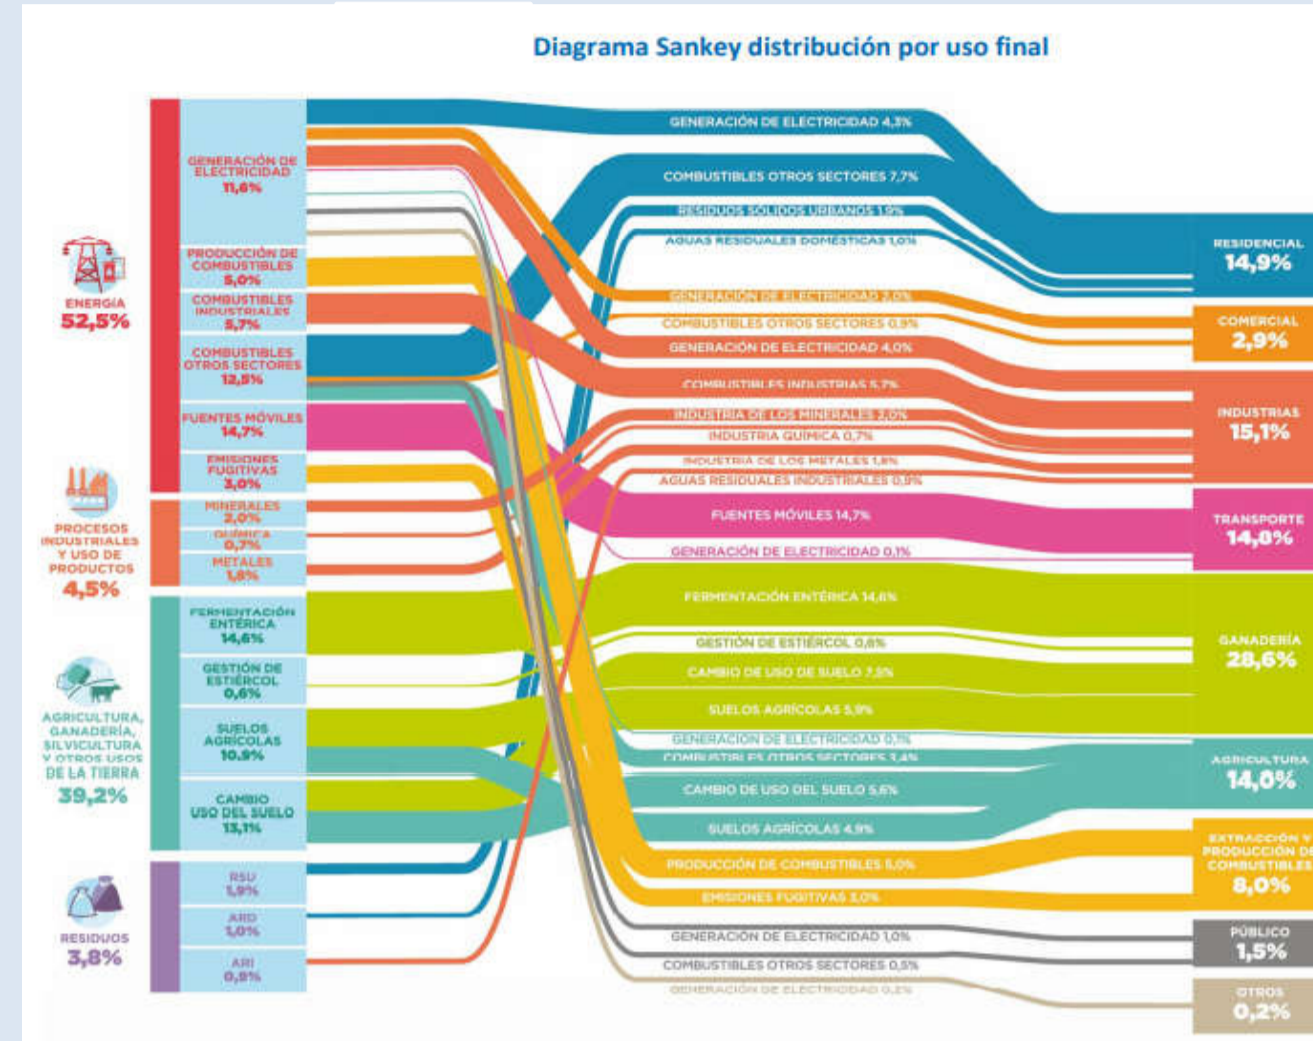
Diagrama Sankey distribución por uso final

ENERGÍA
52,5%

GENERACIÓN DE ELECTRICIDAD
11,6%

PRODUCCIÓN DE COMBUSTIBLES
5,0%

COMBUSTIBLES INDUSTRIALES
5,7%

COMBUSTIBLES OTROS SECTORES
12,5%

FUENTES MÓVILES
14,7%

EMISIONES FUGITIVAS
3,0%

PROCESOS INDUSTRIALES Y USO DE PRODUCTOS
4,5%

MINERALES
2,0%

QUÍMICA
0,7%

METALES
1,8%

AGRICULTURA, GANADERÍA, SILVICULTURA Y OTROS USOS DE LA TIERRA
39,2%

FERMENTACIÓN ENTÉRICA
14,6%

GESTIÓN DE ESTIÉRCOL
0,6%

SUELOS AGRÍCOLAS
10,9%

CAMBIO USO DEL SUELO
13,1%

RESIDUOS
3,8%

RSU
1,9%

ARD
1,0%

ARI
0,9%

GENERACIÓN DE ELECTRICIDAD 4,3%
COMBUSTIBLES OTROS SECTORES 7,7%
RESIDUOS SÓLIDOS URBANOS 1,9%
AGUAS RESIDUALES DOMÉSTICAS 1,0%
GENERACIÓN DE ELECTRICIDAD 2,0%
COMBUSTIBLES OTROS SECTORES 0,9%
GENERACIÓN DE ELECTRICIDAD 4,0%
COMBUSTIBLES INDUSTRIAS 5,7%
INDUSTRIA DE LOS MINERALES 2,0%
INDUSTRIA QUÍMICA 0,7%
INDUSTRIA DE LOS METALES 1,8%
AGUAS RESIDUALES INDUSTRIALES 0,9%
FUENTES MÓVILES 14,7%
GENERACIÓN DE ELECTRICIDAD 0,1%
FERMENTACIÓN ENTÉRICA 14,6%
GESTIÓN DE ESTIÉRCOL 0,6%
CAMBIO DE USO DE SUELO 7,5%
SUELOS AGRÍCOLAS 5,9%
GENERACIÓN DE ELECTRICIDAD 0,1%
COMBUSTIBLES OTROS SECTORES 3,4%
CAMBIO DE USO DEL SUELO 5,6%
SUELOS AGRÍCOLAS 4,9%
PRODUCCIÓN DE COMBUSTIBLES 5,0%
EMISIONES FUGITIVAS 3,0%
GENERACIÓN DE ELECTRICIDAD 1,0%
COMBUSTIBLES OTROS SECTORES 0,5%
GENERACIÓN DE ELECTRICIDAD 0,2%

RESIDENCIAL
14,9%

COMERCIAL
2,9%

INDUSTRIAS
15,1%

TRANSPORTE
14,8%

GANADERÍA
28,6%

AGRICULTURA
14,0%

EXTRACCIÓN Y PRODUCCIÓN DE COMBUSTIBLES
8,0%

PÚBLICO
1,5%

OTROS
0,2%